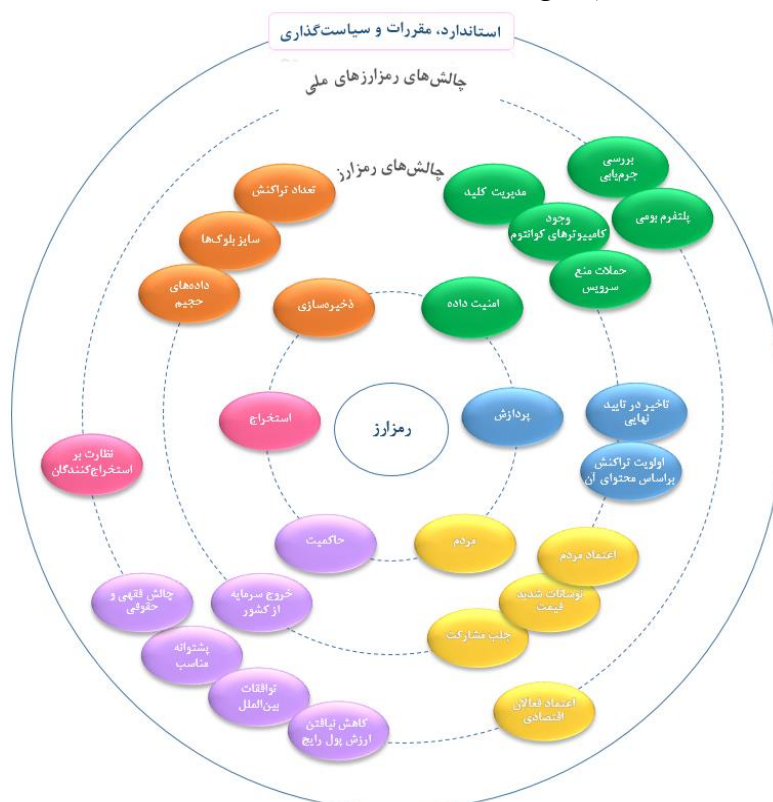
استاندارد، مقررات و سیاست‌گذاری

چالش‌های رمزارزهای ملی

چالش‌های رمزارز

تعداد تراکنش

سایز بلوک‌ها

داده‌های حجیم

مدیریت کلید

بررسی جرم‌یابی

پلتفرم بومی

وجود کامپیوترهای کوانتوم

حملات منع سرویس

ذخیره‌سازی

امنیت داده

استخراج

رمزارز

پردازش

تاخیر در تایید نهایی

اولویت تراکنش براساس محتوای آن

نظارت بر استخراج‌کنندگان

حاکمیت

مردم

اعتماد مردم

نوسانات شدید قیمت

جلب مشارکت

چالش فقهی و حقوقی

خروج سرمایه از کشور

پشتوانه مناسب

توافقات بین‌الملل

کاهش نیافتن ارزش پول رایج

اعتماد فعالان اقتصادی